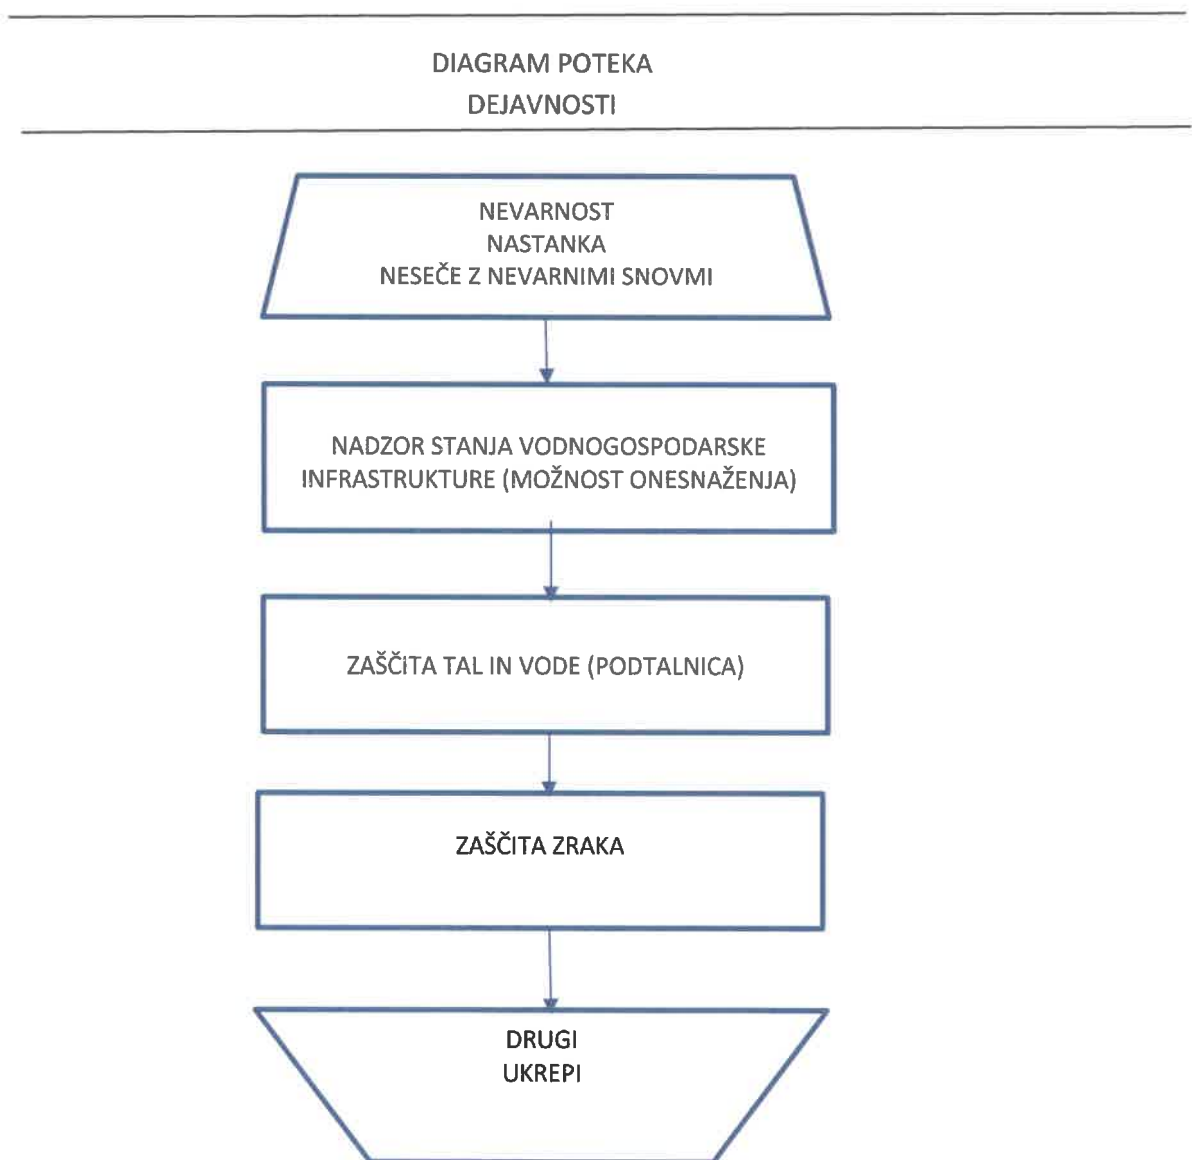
DIAGRAM POTEKA
DEJAVNOSTI

NEVARNOST
NASTANKA
NESEČE Z NEVARNIMI SNOVMI

NADZOR STANJA VODNOGOSPODARSKE INFRASTRUKTURE (MOŽNOST ONESNAŽENJA)

ZAŠČITA TAL IN VODE (PODTALNICA)

ZAŠČITA ZRAKA

DRUGI
UKREPI